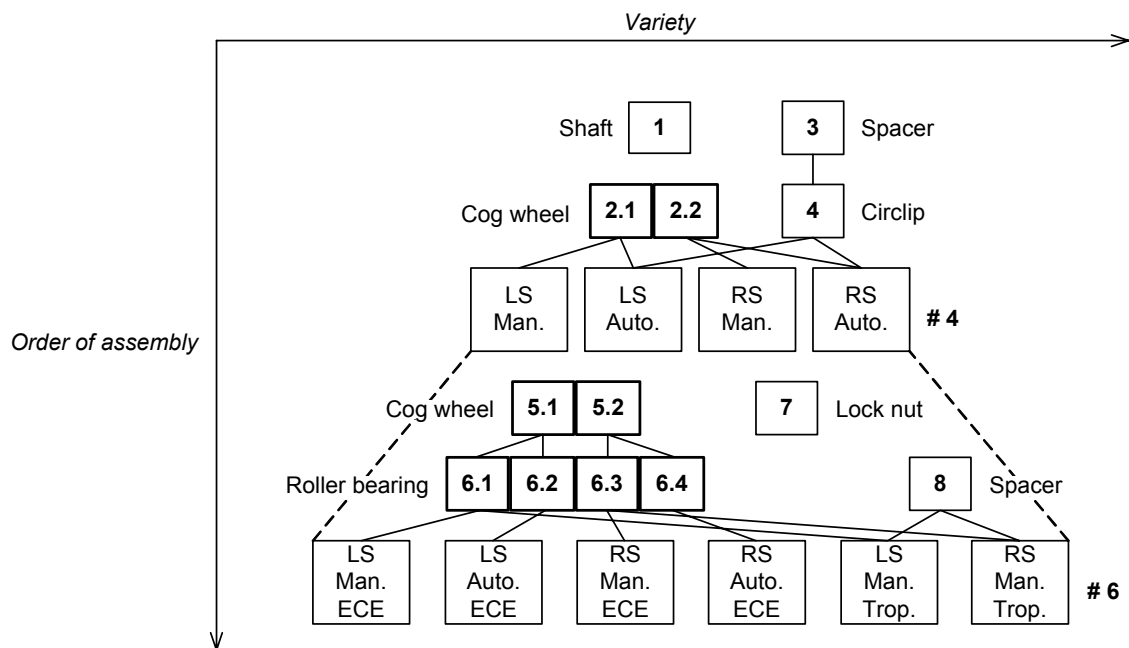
Variety

Order of assembly

Shaft 1

3 Spacer

Cog wheel 2.1 2.2

4 Circlip

LS Man.
LS Auto.
RS Man.
RS Auto.
# 4

Cog wheel 5.1 5.2

7 Lock nut

Roller bearing 6.1 6.2 6.3 6.4

8 Spacer

LS Man. ECE
LS Auto. ECE
RS Man. ECE
RS Auto. ECE
LS Man. Trop.
RS Man. Trop.
# 6